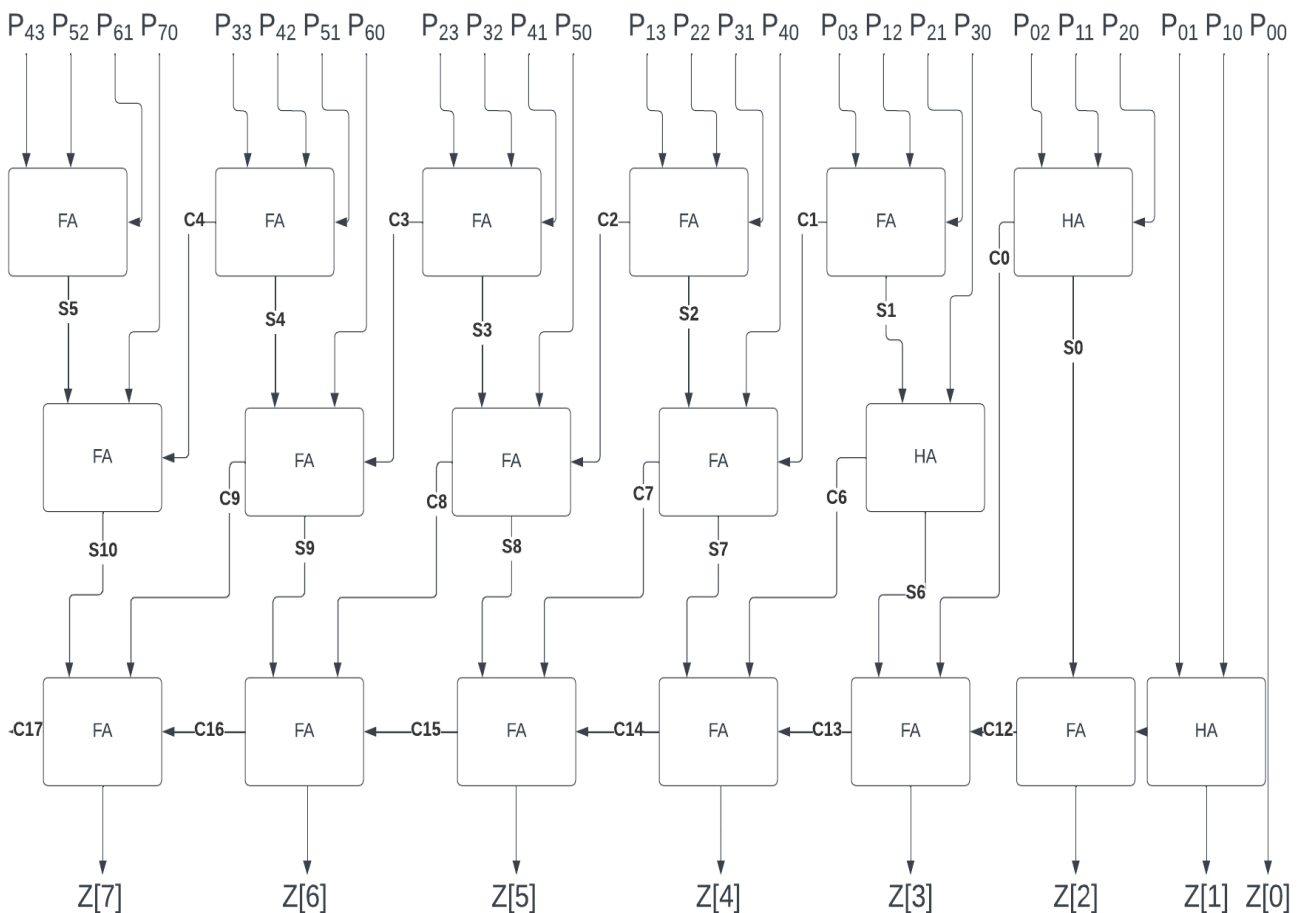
$P_{43}$ $P_{52}$ $P_{61}$ $P_{70}$ $P_{33}$ $P_{42}$ $P_{51}$ $P_{60}$ $P_{23}$ $P_{32}$ $P_{41}$ $P_{50}$ $P_{13}$ $P_{22}$ $P_{31}$ $P_{40}$ $P_{03}$ $P_{12}$ $P_{21}$ $P_{30}$ $P_{02}$ $P_{11}$ $P_{20}$ $P_{01}$ $P_{10}$ $P_{00}$

FA
C4
FA
C3
FA
C2
FA
C1
FA
HA
C0

S5
S4
S3
S2
S1
S0

FA
FA
C9
FA
C8
FA
C7
HA
C6

S10
S9
S8
S7
S6

-C17
FA
C16
FA
C15
FA
C14
FA
C13
FA
C12
FA
HA

Z[7] Z[6] Z[5] Z[4] Z[3] Z[2] Z[1] Z[0]